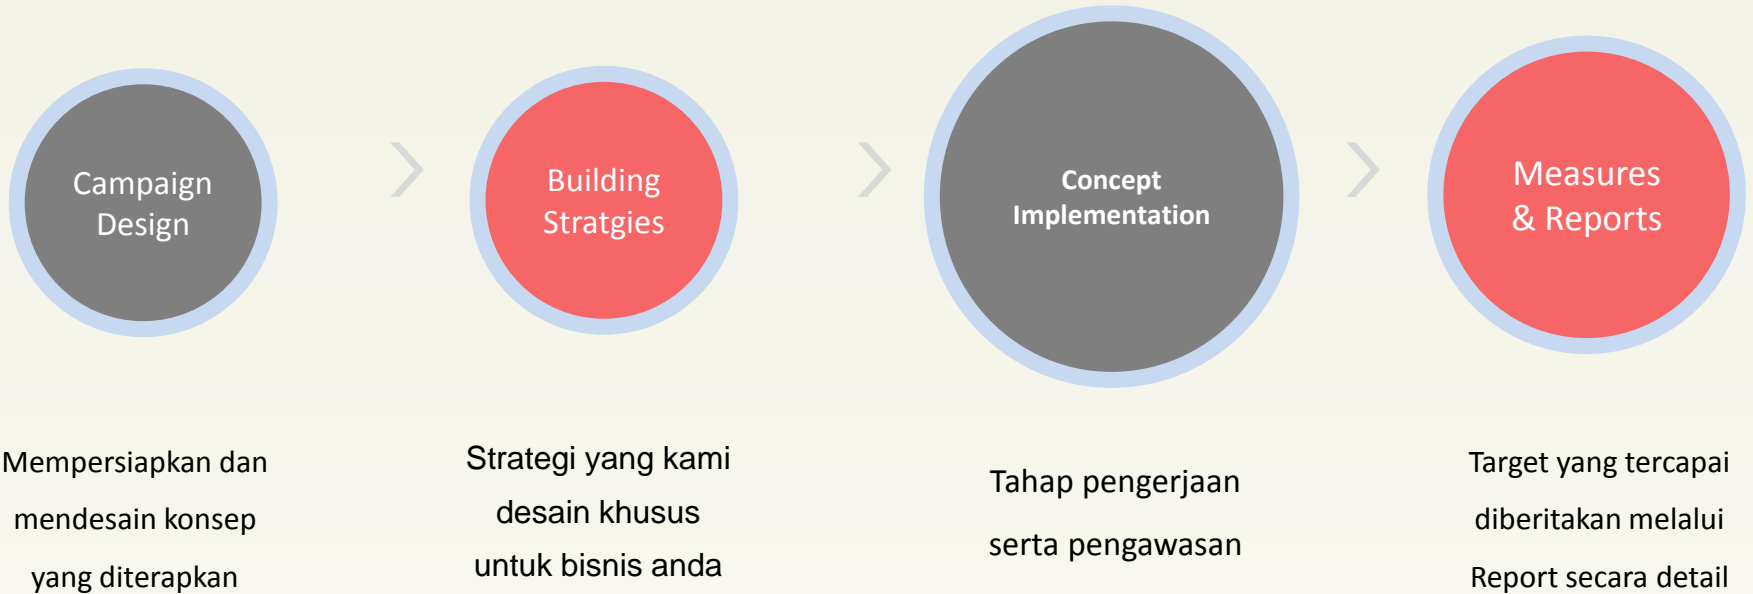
Campaign Design

Building Stratgies

Concept Implementation

Measures & Reports

Mempersiapkan dan mendesain konsep yang diterapkan

Strategi yang kami desain khusus untuk bisnis anda

Tahap pengerjaan serta pengawasan

Target yang tercapai diberitakan melalui Report secara detail